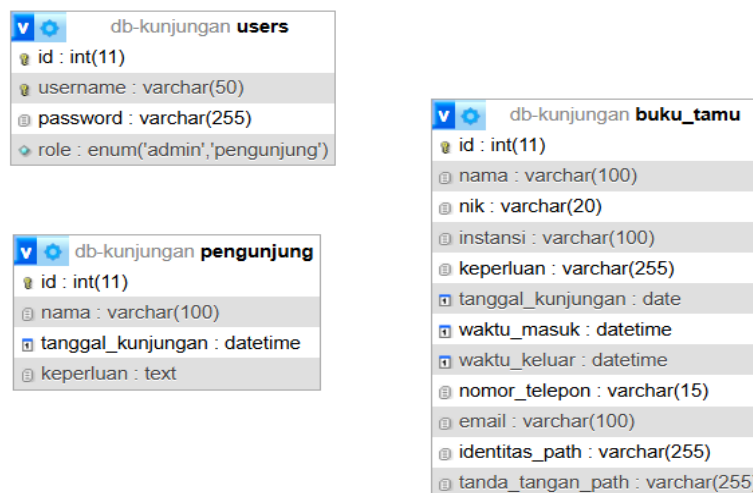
db-kunjungan **users**
id : int(11)
username : varchar(50)
password : varchar(255)
role : enum('admin','pengunjung')

db-kunjungan **pengunjung**
id : int(11)
nama : varchar(100)
tanggal_kunjungan : datetime
keperluan : text

db-kunjungan **buku_tamu**
id : int(11)
nama : varchar(100)
nik : varchar(20)
instansi : varchar(100)
keperluan : varchar(255)
tanggal_kunjungan : date
waktu_masuk : datetime
waktu_keluar : datetime
nomor_telepon : varchar(15)
email : varchar(100)
identitas_path : varchar(255)
tanda_tangan_path : varchar(255